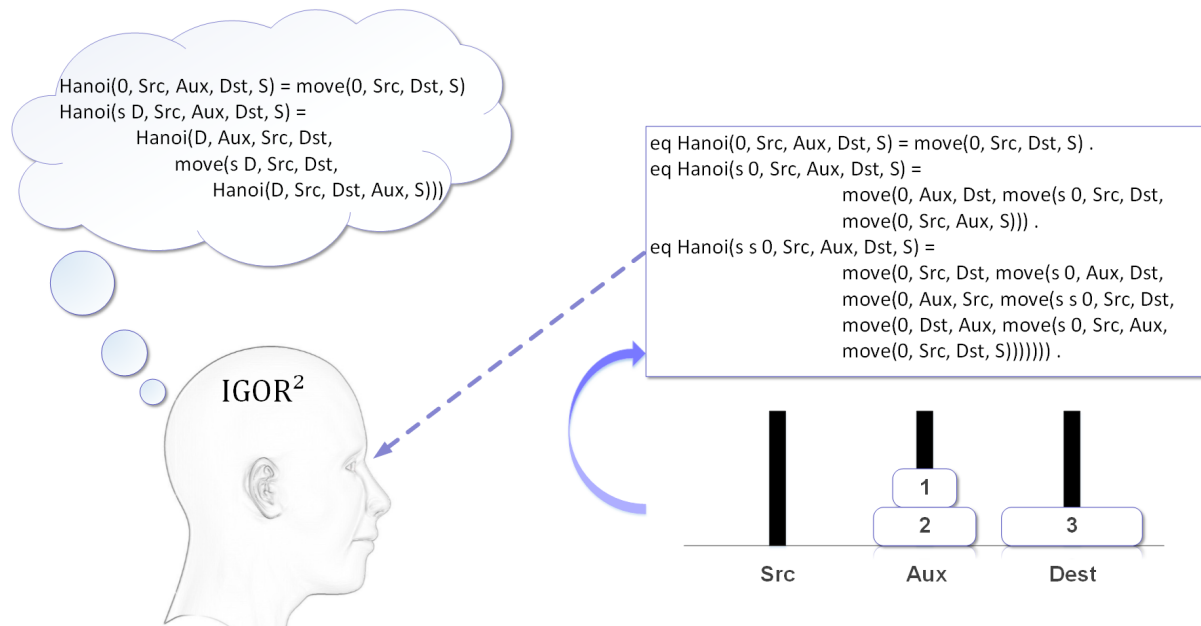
Hanoi(0, Src, Aux, Dst, S) = move(0, Src, Dst, S)
Hanoi(s D, Src, Aux, Dst, S) =
Hanoi(D, Aux, Src, Dst,
move(s D, Src, Dst,
Hanoi(D, Src, Dst, Aux, S)))

eq Hanoi(0, Src, Aux, Dst, S) = move(0, Src, Dst, S) .
eq Hanoi(s 0, Src, Aux, Dst, S) =
move(0, Aux, Dst, move(s 0, Src, Dst,
move(0, Src, Aux, S))) .
eq Hanoi(s s 0, Src, Aux, Dst, S) =
move(0, Src, Dst, move(s 0, Aux, Dst,
move(0, Aux, Src, move(s s 0, Src, Dst,
move(0, Dst, Aux, move(s 0, Src, Aux,
move(0, Src, Dst, S))))))) .

IGOR$^2$

1
2
3

Src
Aux
Dest